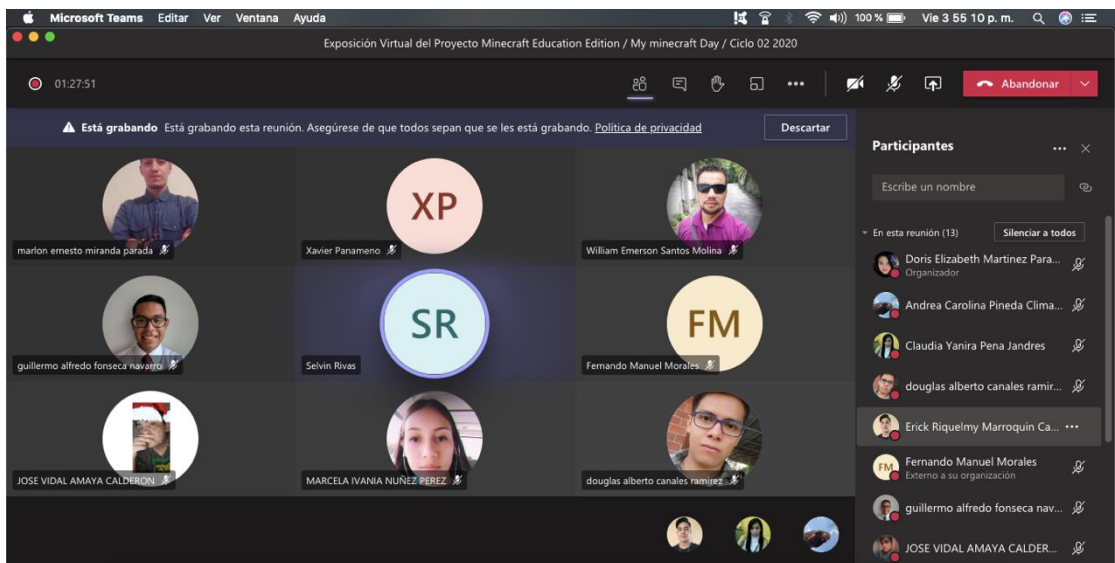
Microsoft Teams Editar Ver Ventana Ayuda 100 % Vie 3 55 10 p. m.

Exposición Virtual del Proyecto Minecraft Education Edition / My minecraft Day / Ciclo 02 2020

01:27:51

Abandonar

Está grabando Está grabando esta reunión. Asegúrese de que todos sepan que se les está grabando. Política de privacidad

Descartar

marlon ernesto miranda parada

XP
Xavier Panameno

William Emerson Santos Molina

guillermo alfredo fonseca navarro

SR
Selvin Rivas

FM
Fernando Manuel Morales

JOSE VIDAL AMAYA CALDERON

MARCELA IVANIA NUÑEZ PEREZ

douglas alberto canales ramirez

Participantes

Escribe un nombre

En esta reunión (13)

Silenciar a todos

Doris Elizabeth Martinez Para...
Organizador

Andrea Carolina Pineda Clima...

Claudia Yanira Pena Jandres

douglas alberto canales ramir...

Erick Riquelmy Marroquin Ca...

FM Fernando Manuel Morales
Externo a su organización

guillermo alfredo fonseca nav...

JOSE VIDAL AMAYA CALDER...